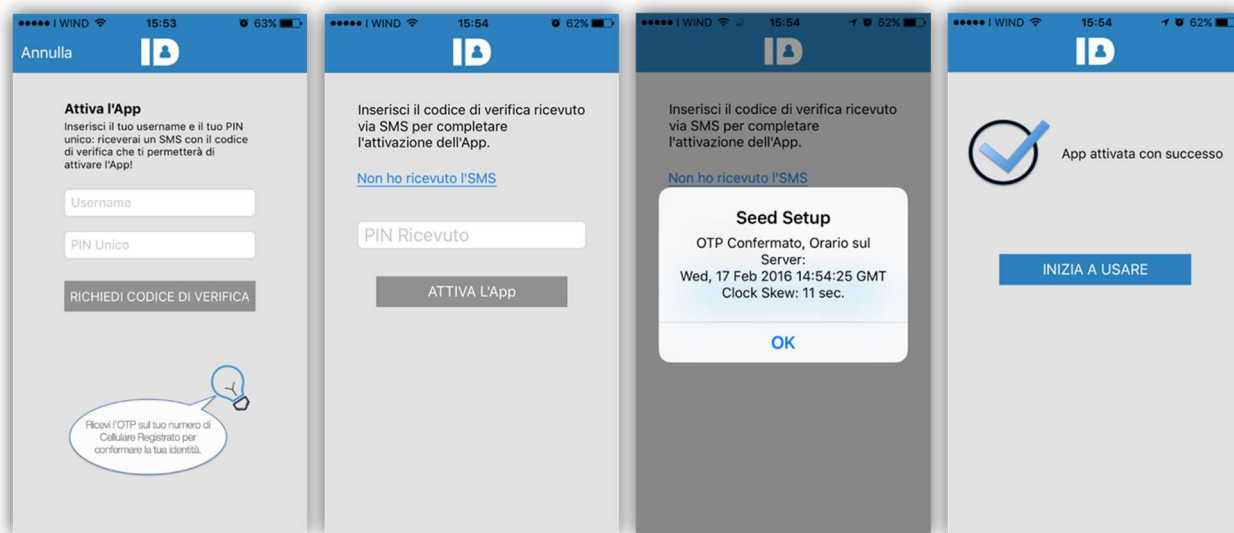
I WIND 15:53 63%
Annulla
ID

Attiva l'App
Inserisci il tuo username e il tuo PIN unico: riceverai un SMS con il codice di verifica che ti permetterà di attivare l'App!

Username
PIN Unico
RICHIEDI CODICE DI VERIFICA

Ricevi l'OTP sul tuo numero di Cellulare Registrato per confermare la tua identità.

I WIND 15:54 62%
ID

Inserisci il codice di verifica ricevuto via SMS per completare l'attivazione dell'App.

Non ho ricevuto l'SMS

PIN Ricevuto
ATTIVA L'App

I WIND 15:54 62%
ID

Inserisci il codice di verifica ricevuto via SMS per completare l'attivazione dell'App.

Non ho ricevuto l'SMS

Seed Setup
OTP Confermato, Orario sul Server:
Wed, 17 Feb 2016 14:54:25 GMT
Clock Skew: 11 sec.

OK

I WIND 15:54 62%
ID

App attivata con successo

INIZIA A USARE